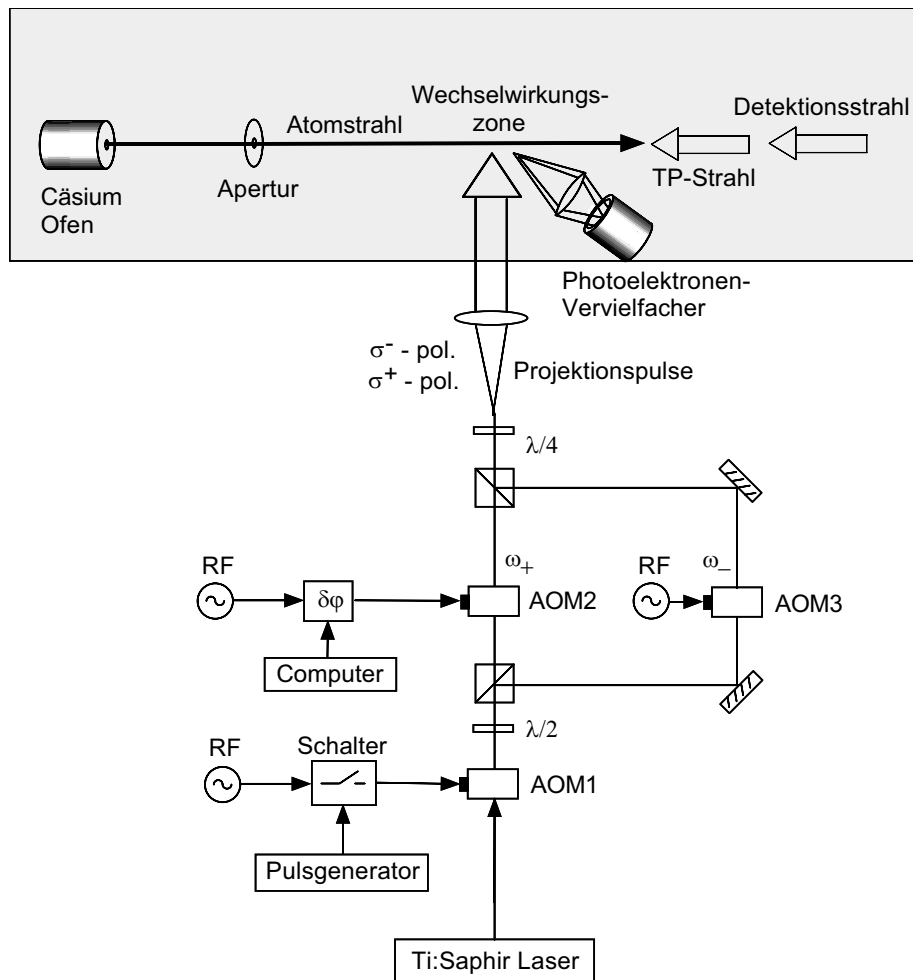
Wechselwirkungs-zone

Detektionsstrahl

Atomstrahl

TP-Strahl

Cäsium Ofen

Apertur

Photoelektronen-Vervielfacher

$\sigma^-$ - pol.
$\sigma^+$ - pol.

Projektionspulse

$\lambda/4$

RF

$\omega_+$

RF

$\omega_-$

$\delta\varphi$

AOM2

AOM3

Computer

$\lambda/2$

RF

Schalter

AOM1

Pulsgenerator

Ti:Saphir Laser